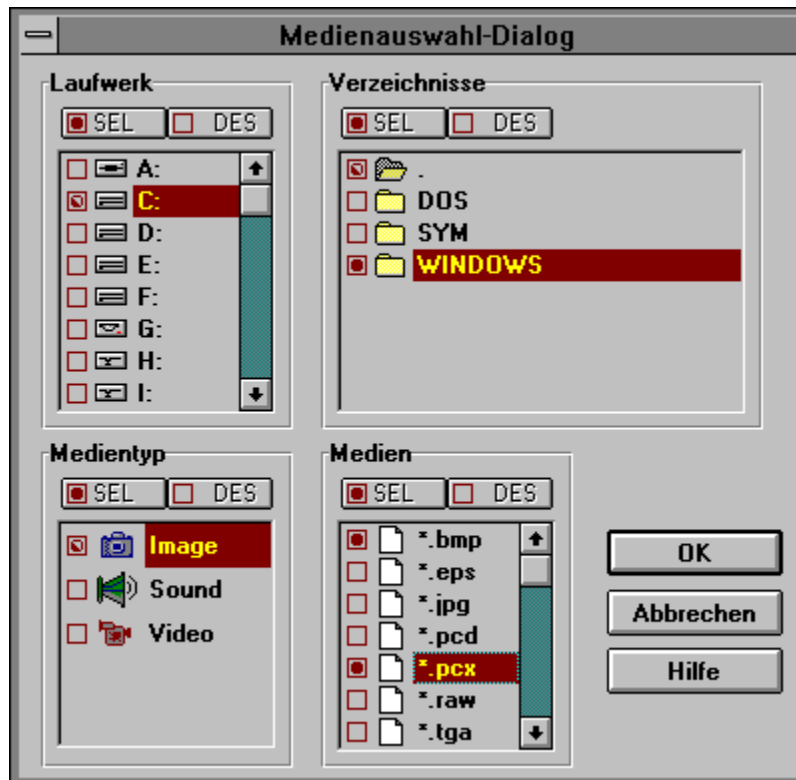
Medienauswahl-Dialog

Laufwerk

SEL DES

A:
C:
D:
E:
F:
G:
H:
I:

Verzeichnisse

SEL DES

.
DOS
SYM
WINDOWS

Medientyp

SEL DES

Image
Sound
Video

Medien

SEL DES

*.bmp
*.eps
*.jpg
*.pcd
*.pcx
*.raw
*.tga

OK

Abbrechen

Hilfe